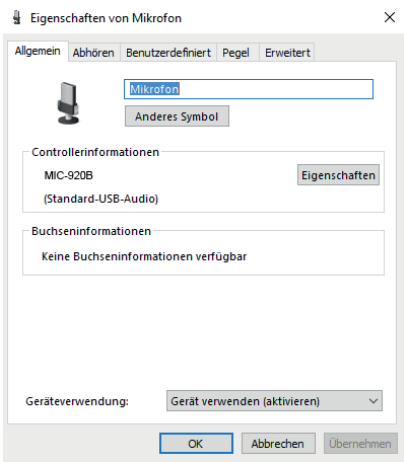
Eigenschaften von Mikrofon

×

Allgemein | Abhören | Benutzerdefiniert | Pegel | Erweitert

Mikrofon

Anderes Symbol

Controllerinformationen

MIC-920B

Eigenschaften

(Standard-USB-Audio)

Buchseninformationen

Keine Buchseninformationen verfügbar

Geräteverwendung:

Gerät verwenden (aktivieren)

OK | Abbrechen | Übernehmen